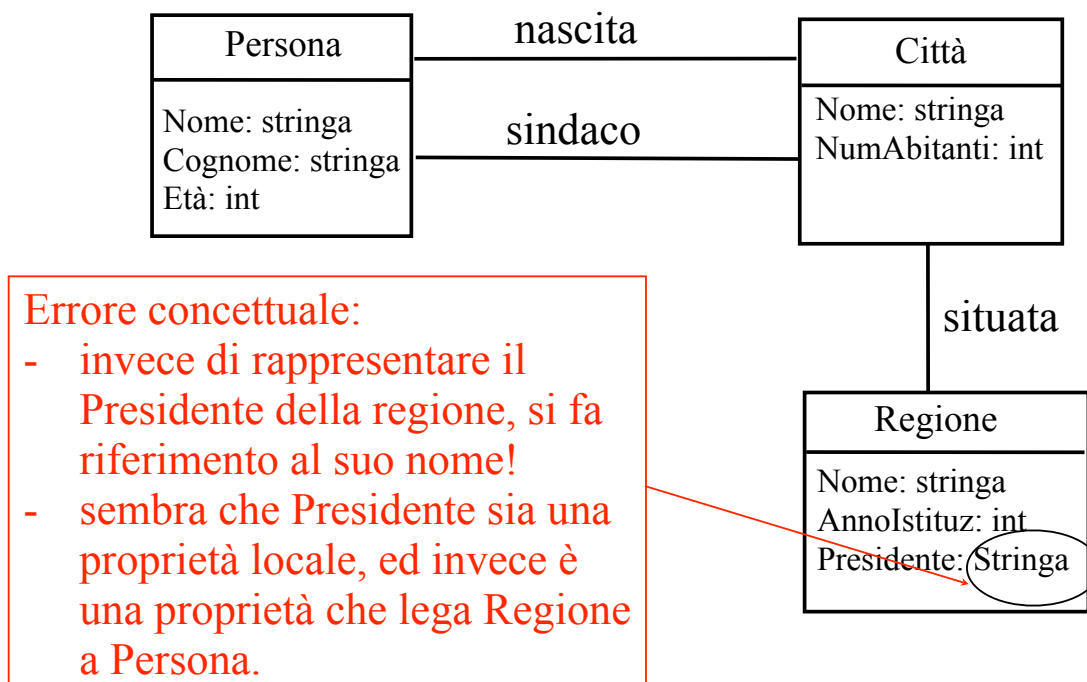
Persona

Nome: stringa
Cognome: stringa
Età: int

nascita

sindaco

Città

Nome: stringa
NumAbitanti: int

situata

Regione

Nome: stringa
AnnoIstituz: int
Presidente: Stringa

Errore concettuale:
- invece di rappresentare il Presidente della regione, si fa riferimento al suo nome!
- sembra che Presidente sia una proprietà locale, ed invece è una proprietà che lega Regione a Persona.